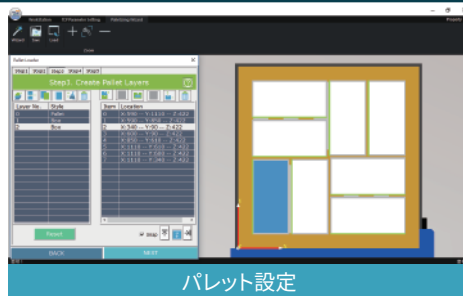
World Editor
TLF Parameter Setting
Palletizing Wizard
Wizard
Save
Load
Zoom
Property
Pallet Loader
Step1
Step2
Step3
Step4
Step5
Step1. Create Pallet Layers
Layer No.
Style
0
Pallet
1
Box
2
Box
Item
Location
0
X:590 — Y:1110 — Z:422
1
X:590 — Y:950 — Z:422
2
X:340 — Y:90 — Z:422
3
X:590 — Y:1280 — Z:422
4
X:640 — Y:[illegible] — Z:422
5
X:1110 — Y:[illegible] — Z:422
6
X:1110 — Y:1240 — Z:422
7
X:1110 — Y:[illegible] — Z:422
Reset
Snap
BACK
NEXT
パレット設定